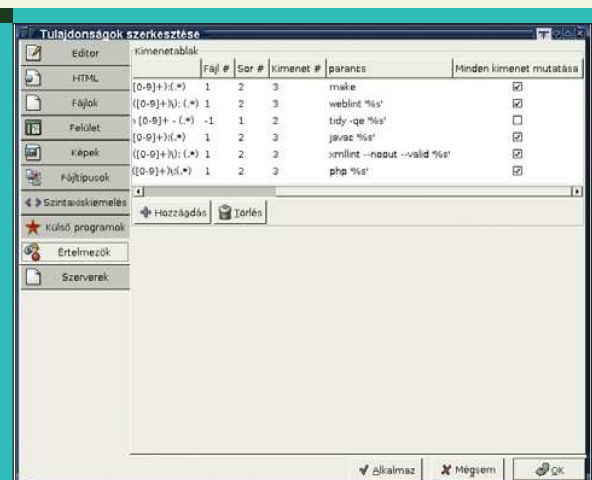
Tulajdonságok szerkesztése

Editor
HTML
Fájlok
Felület
Képek
Fájltípusok
Szintaxiskiemelés
Külső programok
Értelmezők
Szerverek

Kimenetablak

| | Fájl # | Sor # | Kimenet # | parancs | Minden kimenet mutatása |
|---|---|---|---|---|---|
| [0-9]+):(.*) | 1 | 2 | 3 | make | ☑ |
| ([0-9]+)\): (.*) | 1 | 2 | 3 | weblint '%s' | ☑ |
| [0-9]+ - (.*) | -1 | 1 | 2 | tidy -qe '%s' | ☐ |
| [0-9]+):(.*) | 1 | 2 | 3 | javac '%s' | ☑ |
| ([0-9]+)\): (.*) | 1 | 2 | 3 | xmllint --noout --valid '%s' | ☑ |
| ([0-9]+)\):(.*) | 1 | 2 | 3 | php '%s' | ☑ |

Hozzáadás
Törlés

Alkalmaz
Mégsem
OK